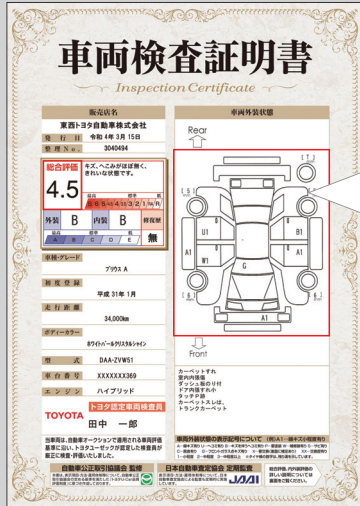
車両検査証明書

Inspection Certificate

販売店名

東西トヨタ自動車株式会社

発行日 令和 4年 3月 15日

整理No. 3040494

総合評価

4.5

キズ、へこみがほぼ無く、きれいな状態です。

S 6 5 4.5 4 3.5 3 2 1 R

外装 B 内装 B 修復歴 無

A B C D E

車名・グレード

プリウス A

初度登録

平成 31年 1月

走行距離

34,000km

ボディーカラー

ホワイトパールクリスタルシャイン

型式

DAA-ZVW51

車台番号

XXXXXXX369

エンジン

ハイブリッド

TOYOTA トヨタ認定車両検査員

田中 一郎

車両外装状態

Rear

Front

U1

B1

A1

A1

W1

G

B1

A1

カーペットすれ
室内内張傷
ダッシュ貼り付け
ドア内張すれ小
タッチP跡
カーペットスレは、トランクカーペット

当車両は、自動車オークションで適用される車両評価基準に従い、トヨタ・ユーゼックが認定した検査員が厳正に検査・評価いたしました。

車両外装状態の表記について

自動車公正取引協議会 会員

日本自動車査定協会 定期監査

JAAI

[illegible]